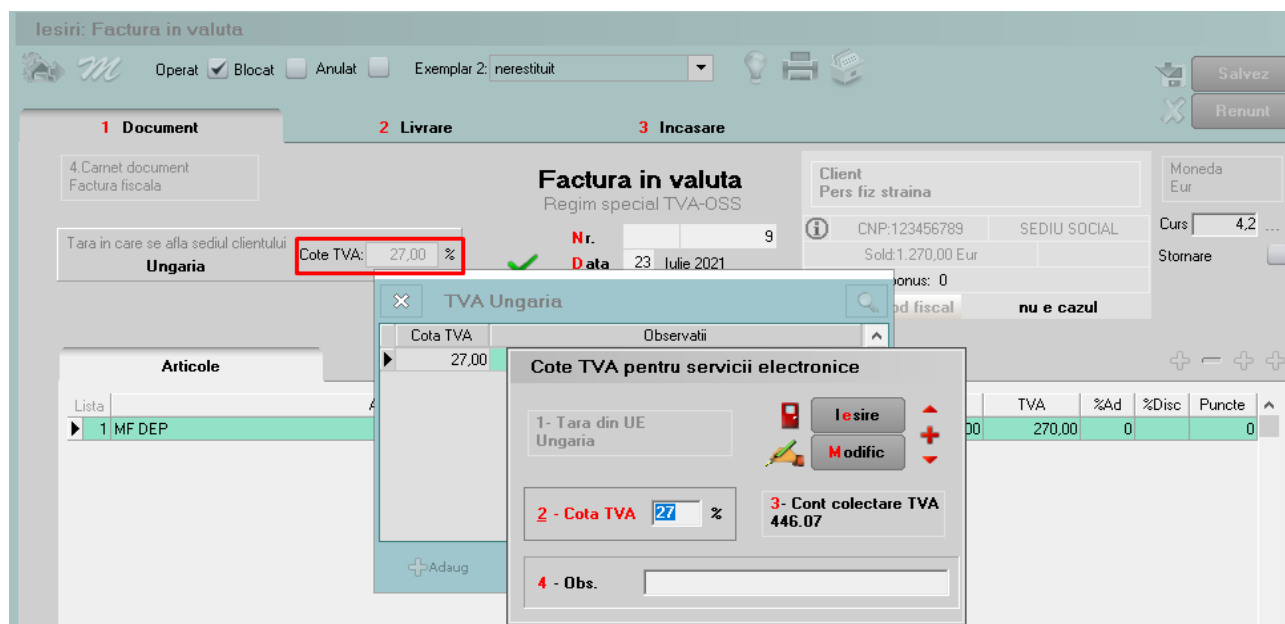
Iesiri: Factura in valuta

Operat Blocat Anulat Exemplar 2: nerestituit

Salvez
Renunt

1 Document
2 Livrare
3 Incasare

4.Carnet document
Factura fiscala

Factura in valuta
Regim special TVA-OSS

Client
Pers fiz straina

Moneda
Eur

Curs 4,2

Stornare

CNP:123456789
SEDIU SOCIAL
Sold:1.270,00 Eur
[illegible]onus: 0
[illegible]d fiscal nu e cazul

Tara in care se afla sediul clientului
Ungaria

Cote TVA: 27,00 %

Nr. 9
Data 23 Iulie 2021

TVA Ungaria

| Cota TVA | Observatii |
|---|---|
| 27,00 | |

Adaug

Articole

| Lista | A | | TVA | %Ad | %Disc | Puncte |
|---|---|---|---|---|---|---|
| 1 MF DEP | | 00 | 270,00 | 0 | | 0 |

Cote TVA pentru servicii electronice

1- Tara din UE
Ungaria

Iesire
Modific

2 - Cota TVA 27 %

3- Cont colectare TVA
446.07

4 - Obs.